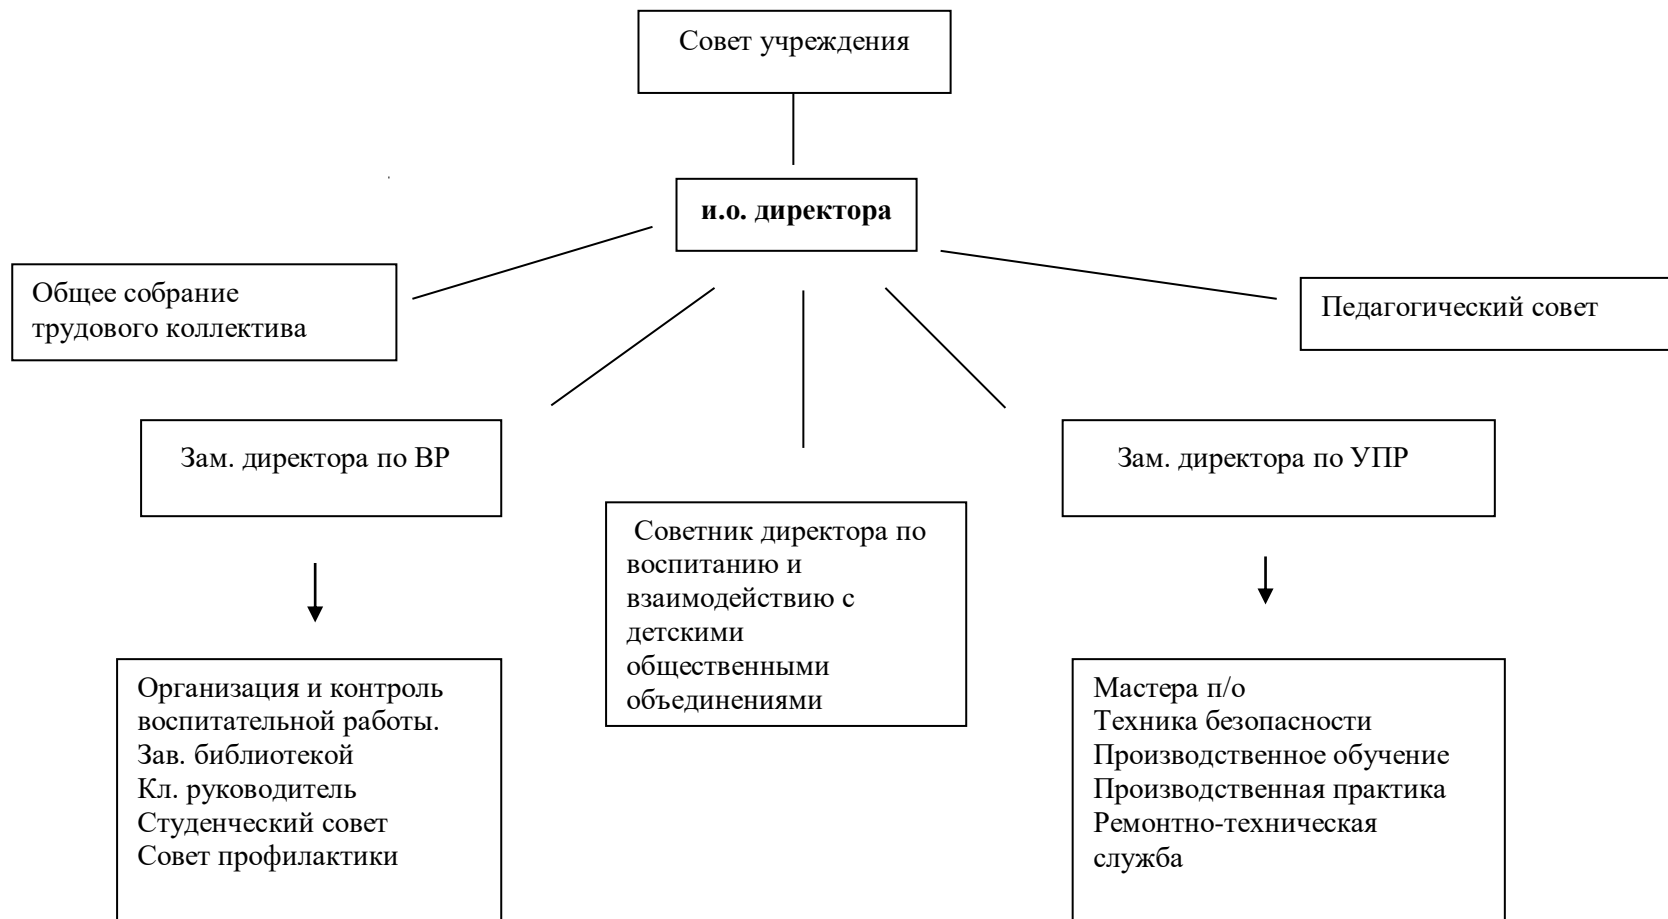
Совет учреждения

**и.о. директора**

Общее собрание трудового коллектива

Педагогический совет

Зам. директора по ВР

Советник директора по воспитанию и взаимодействию с детскими общественными объединениями

Зам. директора по УПР

Организация и контроль воспитательной работы.
Зав. библиотекой
Кл. руководитель
Студенческий совет
Совет профилактики

Мастера п/о
Техника безопасности
Производственное обучение
Производственная практика
Ремонтно-техническая служба